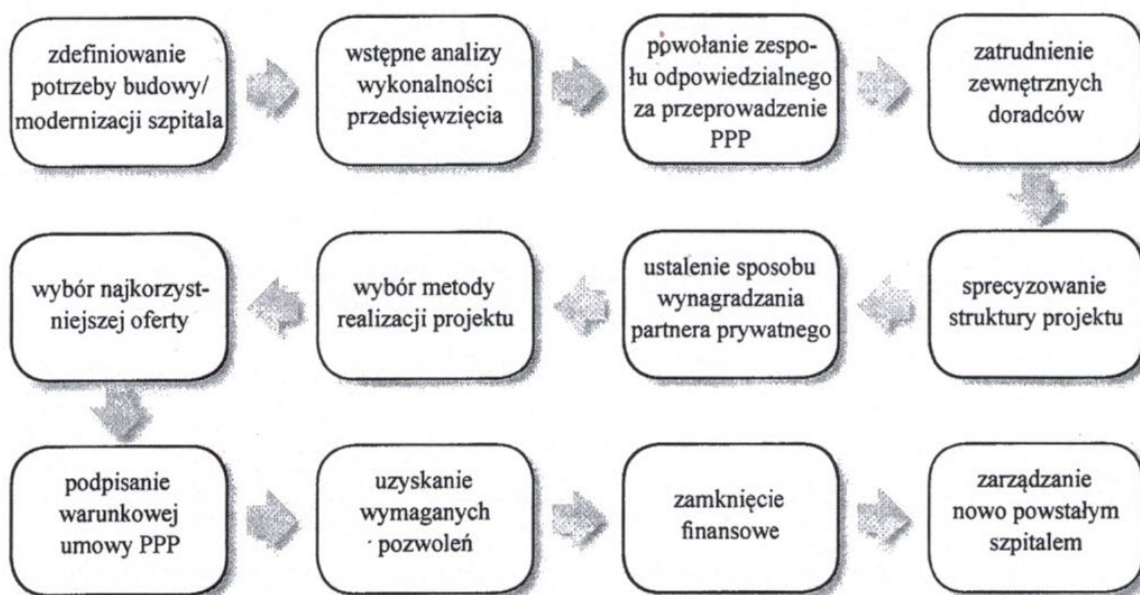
zdefiniowanie potrzeby budowy/ modernizacji szpitala

wstępne analizy wykonalności przedsięwzięcia

powołanie zespołu odpowiedzialnego za przeprowadzenie PPP

zatrudnienie zewnętrznych doradców

sprecyzowanie struktury projektu

ustalenie sposobu wynagradzania partnera prywatnego

wybór metody realizacji projektu

wybór najkorzystniejszej oferty

podpisanie warunkowej umowy PPP

uzyskanie wymaganych pozwoleń

zamknięcie finansowe

zarządzanie nowo powstałym szpitalem